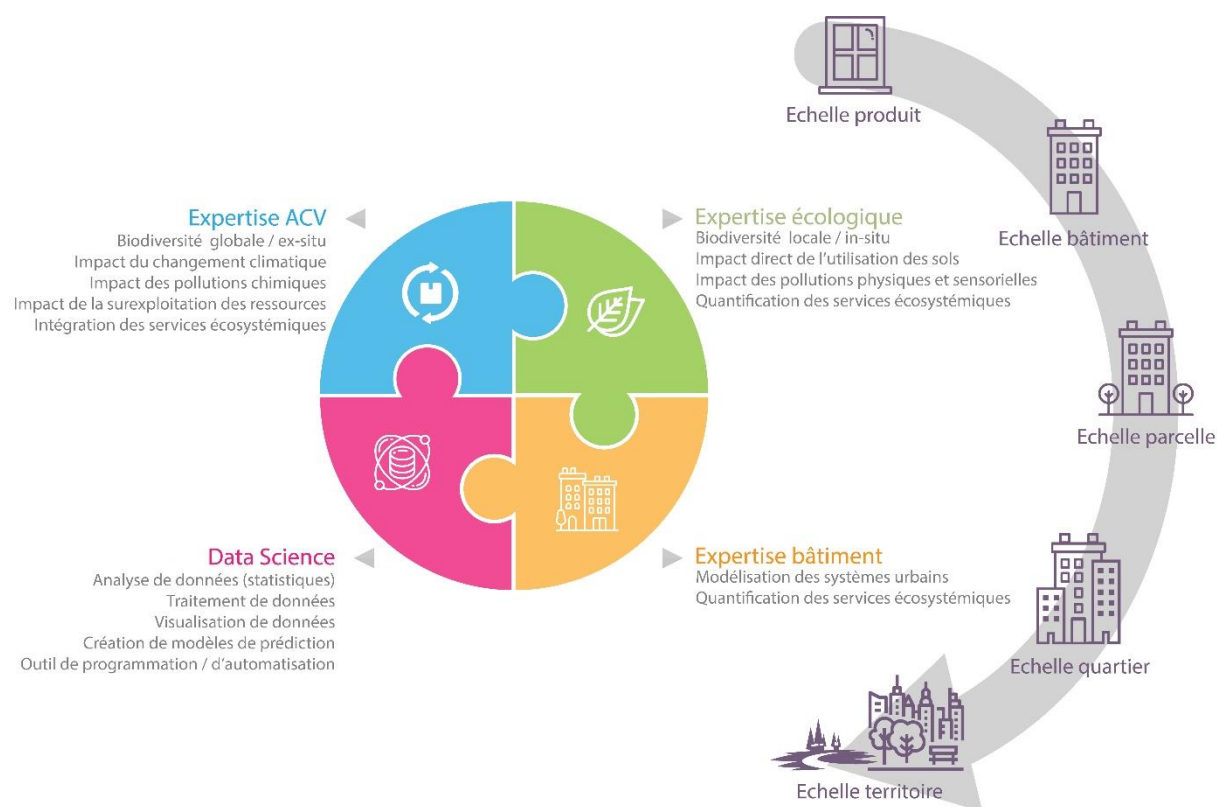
Expertise ACV
Biodiversité globale / ex-situ
Impact du changement climatique
Impact des pollutions chimiques
Impact de la surexploitation des ressources
Intégration des services écosystémiques

Expertise écologique
Biodiversité locale / in-situ
Impact direct de l'utilisation des sols
Impact des pollutions physiques et sensorielles
Quantification des services écosystémiques

Data Science
Analyse de données (statistiques)
Traitement de données
Visualisation de données
Création de modèles de prédiction
Outil de programmation / d'automatisation

Expertise bâtiment
Modélisation des systèmes urbains
Quantification des services écosystémiques

Echelle produit
Echelle bâtiment
Echelle parcelle
Echelle quartier
Echelle territoire